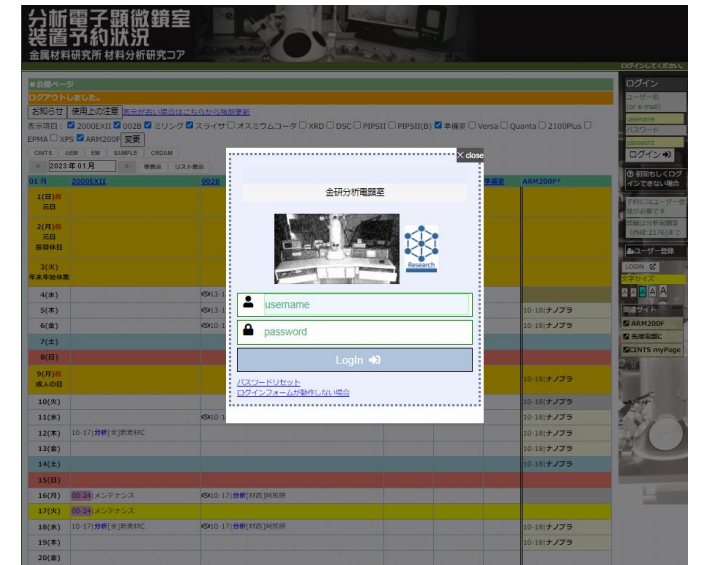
分析電子顕微鏡室
装置予約状況
金属材料研究所 材料分析研究コア

ログインしてください。

■公開ページ
ログアウトしました。
お知らせ 使用上の注意 表示が出ない場合はこちらから強制更新
表示項目: ☑ 2000EXII ☑ 002B ☑ ミリング ☑ スライサ ☐ オスミウムコータ ☐ XRD ☐ DSC ☐ PIPSII ☐ PIPSII(B) ☑ 準備室 ☐ Versa ☐ Quanta ☐ 2100Plus ☐ EPMA ☐ XPS ☑ ARM200F 変更
CINTS | AEM | EM | SAMPLE | CRDAM
« 2023年01月 » 単表示 リスト表示

| 01 月 | 2000EXII | 002B | | | 準備室 | ARM200F* |
|---|---|---|---|---|---|---|
| 1(日)祝 元日 | | | | | | |
| 2(月)祝 元日 振替休日 | | | | | | |
| 3(火) 年末年始休業 | | | | | | |
| 4(水) | | 13-1 | | | | |
| 5(木) | | 13-1 | | | | 10-18 ナノブラ |
| 6(金) | | 10-1 | | | | 10-18 ナノブラ |
| 7(土) | | | | | | |
| 8(日) | | | | | | |
| 9(月)祝 成人の日 | | | | | | 10-18 ナノブラ |
| 10(火) | | | | | | 10-18 ナノブラ |
| 11(水) | | 10-1 | | | | 10-18 ナノブラ |
| 12(木) | 10-17 分析[金]新家RC | | | | | 10-18 ナノブラ |
| 13(金) | | | | | | 10-18 ナノブラ |
| 14(土) | | | | | | |
| 15(日) | | | | | | |
| 16(月) | 00-24 メンテナンス | 10-17 分析[材西]岡50研 | | | | |
| 17(火) | 00-24 メンテナンス | | | | | |
| 18(水) | 10-17 分析[金]新家RC | 10-17 分析[材西]岡50研 | | | | 10-18 ナノブラ |
| 19(木) | | | | | | 10-18 ナノブラ |
| 20(金) | | | | | | |

ログイン
ユーザー名 (or e-mail)
username
パスワード
password
ログイン
初期もしくはログインできない場合
学内外にユーザー登録が必要です
登録は分析研究室(内線:2176)まで
ユーザー登録
LOGIN
文字サイズ
A A A A
関連サイト
ARM200F
先端電顕C
CINTS myPage

× close
金研分析電顕室
Research
username
password
Login
パスワードリセット
ログインフォームが動作しない場合